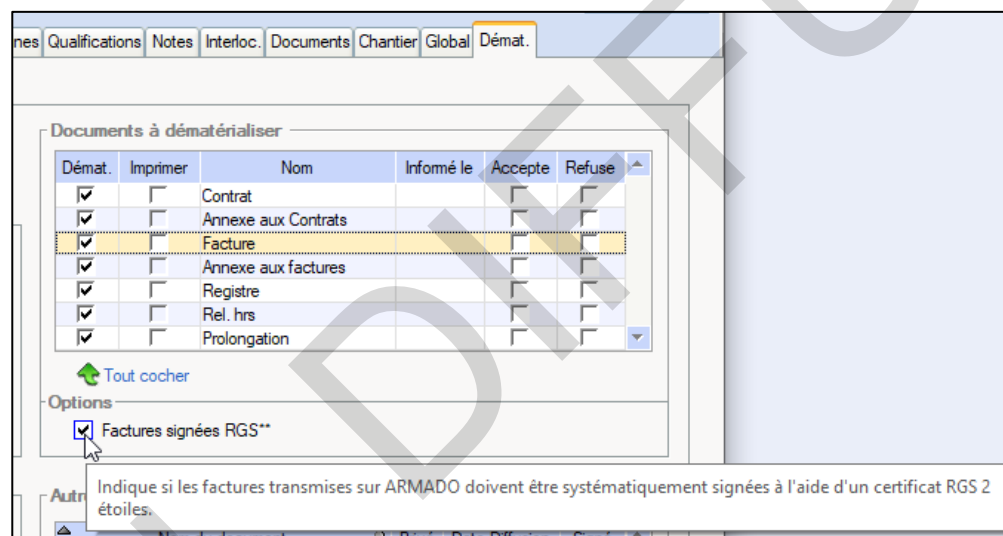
nes | Qualifications | Notes | Interloc. | Documents | Chantier | Global | Démat.

Documents à dématérialiser

| Démat. | Imprimer | Nom | Informé le | Accepte | Refuse |
|---|---|---|---|---|---|
| ☑ | ☐ | Contrat | | ☐ | ☐ |
| ☑ | ☐ | Annexe aux Contrats | | ☐ | ☐ |
| ☑ | ☐ | Facture | | ☐ | ☐ |
| ☑ | ☐ | Annexe aux factures | | ☐ | ☐ |
| ☑ | ☐ | Registre | | ☐ | ☐ |
| ☑ | ☐ | Rel. hrs | | ☐ | ☐ |
| ☑ | ☐ | Prolongation | | ☐ | ☐ |

Tout cocher

Options

☑ Factures signées RGS**

Autr

Indique si les factures transmises sur ARMADO doivent être systématiquement signées à l'aide d'un certificat RGS 2 étoiles.

DIFFO